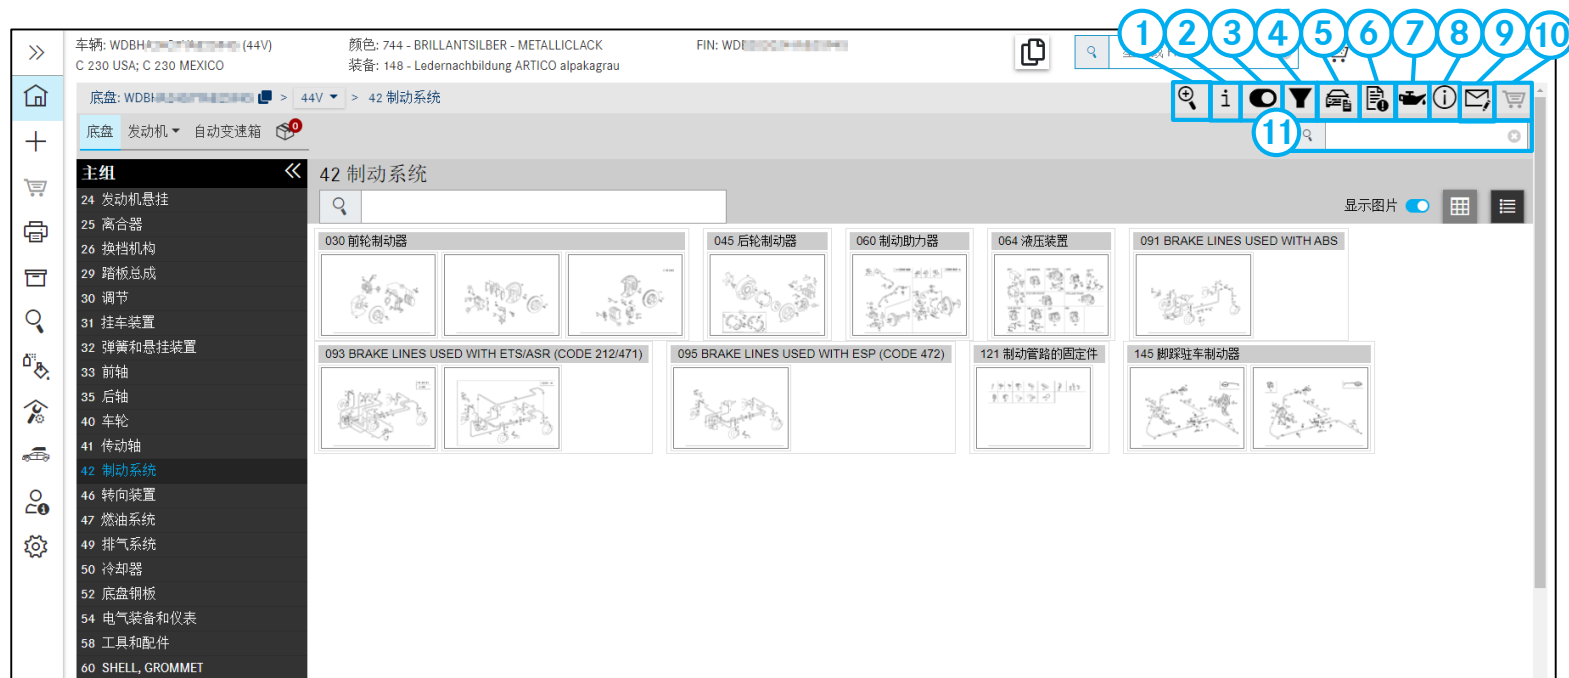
车辆: WDBH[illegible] (44V)
C 230 USA; C 230 MEXICO

颜色: 744 - BRILLANTSILBER - METALLICLACK
装备: 148 - Ledernachbildung ARTICO alpakagrau

FIN: WDB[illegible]

1 2 3 4 5 6 7 8 9 10

底盘: WDBH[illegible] > 44V > 42 制动系统

底盘 发动机 自动变速箱 0

11

主组
24 发动机悬挂
25 离合器
26 换档机构
29 踏板总成
30 调节
31 挂车装置
32 弹簧和悬挂装置
33 前轴
35 后轴
40 车轮
41 传动轴
42 制动系统
46 转向装置
47 燃油系统
49 排气系统
50 冷却器
52 底盘钢板
54 电气装备和仪表
58 工具和配件
60 SHELL, GROMMET

42 制动系统

显示图片

030 前轮制动器
045 后轮制动器
060 制动助力器
064 液压装置
091 BRAKE LINES USED WITH ABS
093 BRAKE LINES USED WITH ETS/ASR (CODE 212/471)
095 BRAKE LINES USED WITH ESP (CODE 472)
121 制动管路的固定件
145 脚踩驻车制动器